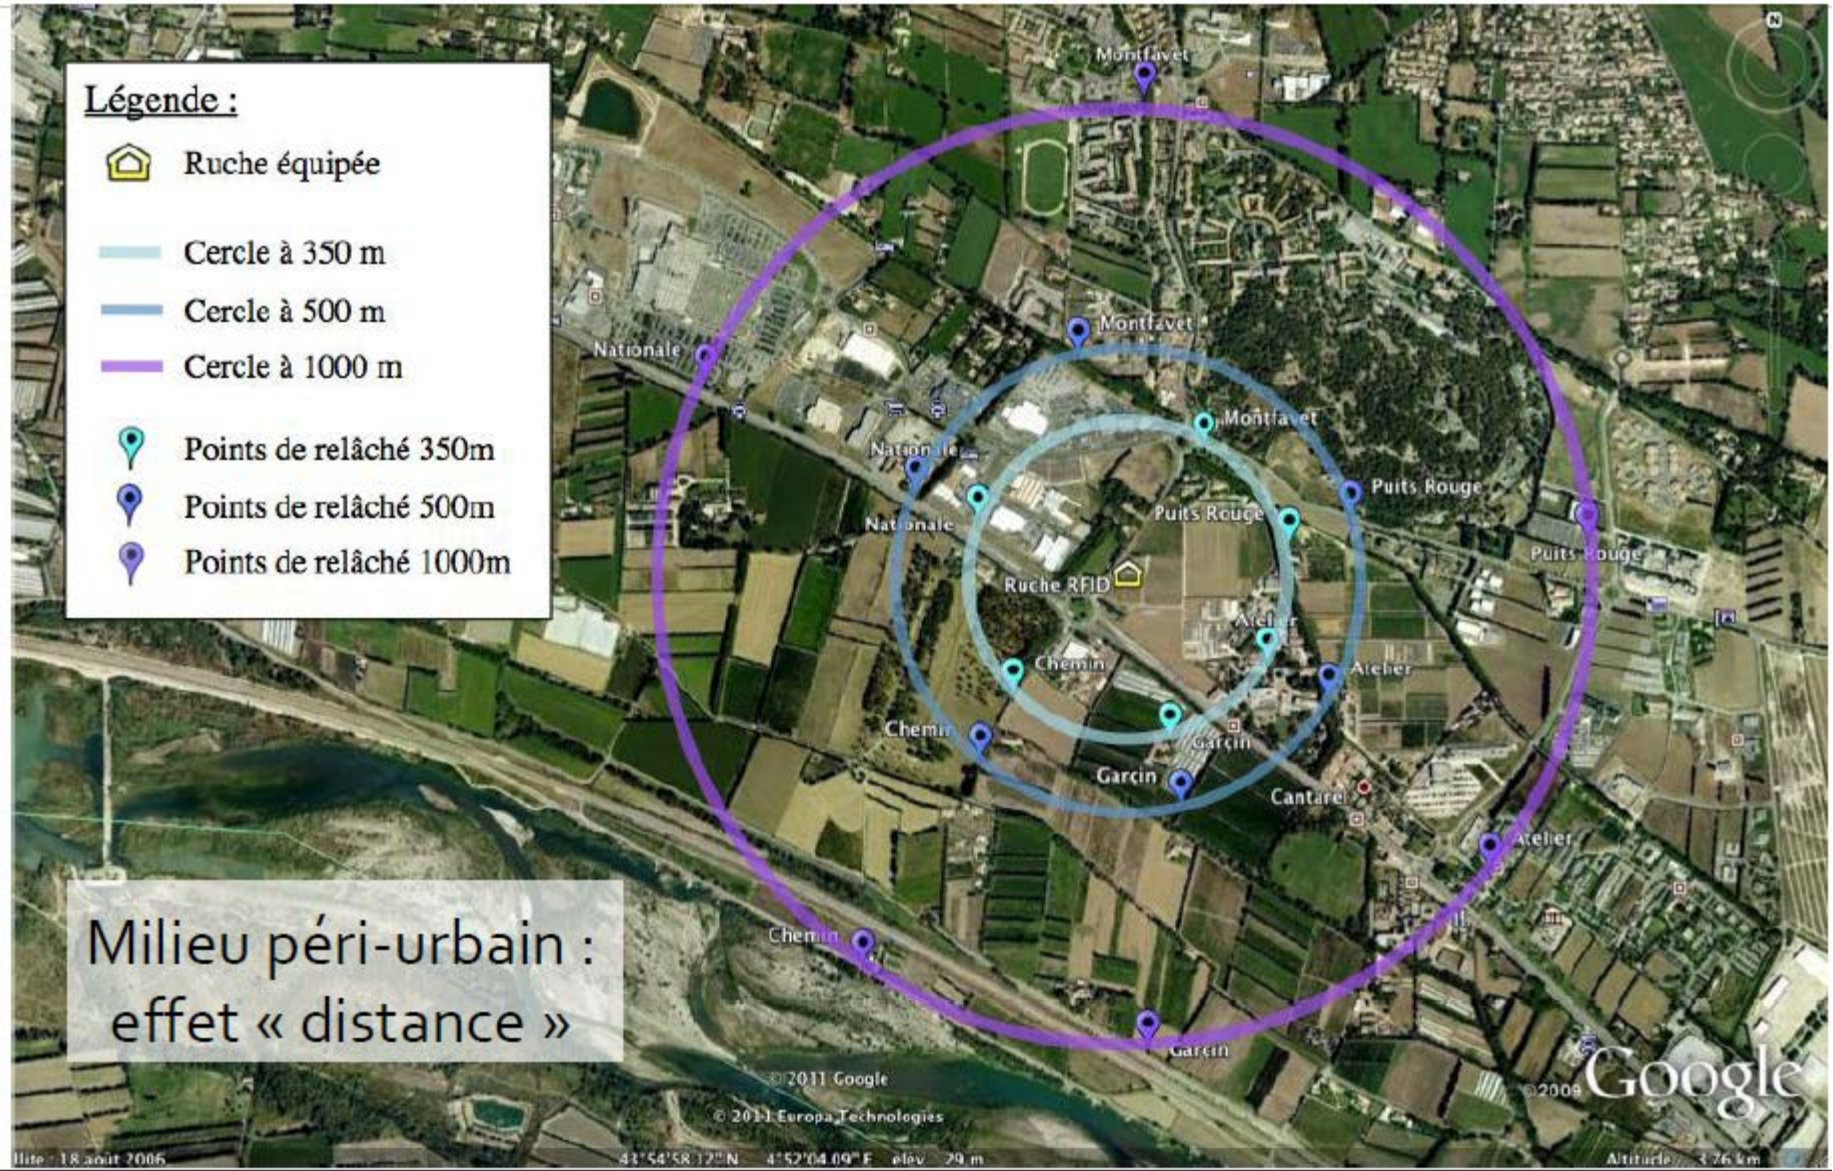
Légende :

Ruche équipée

Cercle à 350 m

Cercle à 500 m

Cercle à 1000 m

Points de relâché 350m

Points de relâché 500m

Points de relâché 1000m

Montfavet

Montfavet

Montfavet

Nationale

Nationale

Nationale

Puits Rouge

Puits Rouge

Puits Rouge

Ruche RFID

Atelier

Atelier

Atelier

Chemin

Chemin

Chemin

Garçin

Garçin

Garçin

Cantare

Milieu péri-urbain : effet « distance »

© 2011 Google

© 2011 Europa Technologies

© 2009

Google

llite : 18 août 2006 43°54'58.12" N 4°52'04.09" E élév. 29 m Altitude 3.76 km